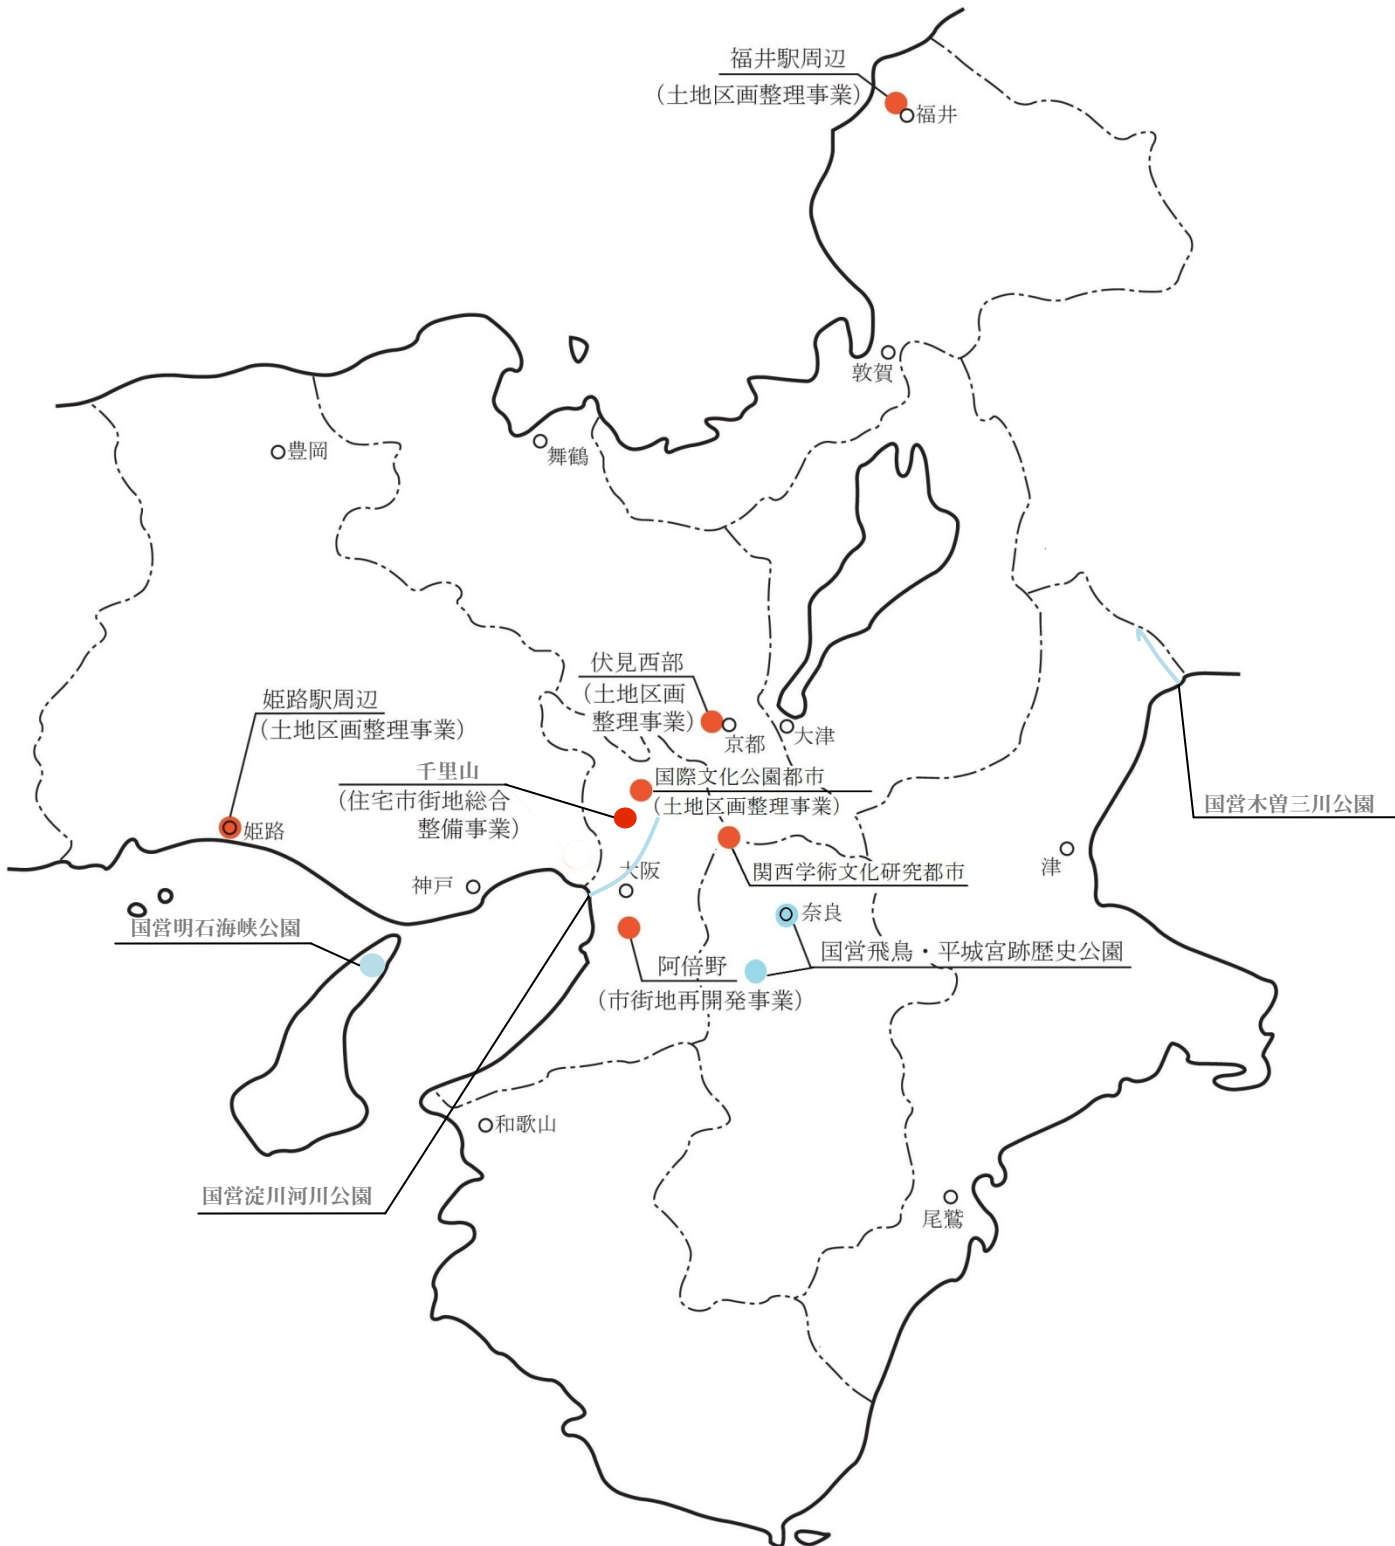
福井駅周辺
(土地区画整理事業)

福井

敦賀

舞鶴

豊岡

伏見西部
(土地区画
整理事業)

京都

大津

姫路駅周辺
(土地区画整理事業)

千里山
(住宅市街地総合
整備事業)

国際文化公園都市
(土地区画整理事業)

国営木曽三川公園

姫路

関西学術文化研究都市

津

神戸

大阪

奈良

国営明石海峡公園

国営飛鳥・平城宮跡歴史公園

阿倍野
(市街地再開発事業)

和歌山

国営淀川河川公園

尾鷲